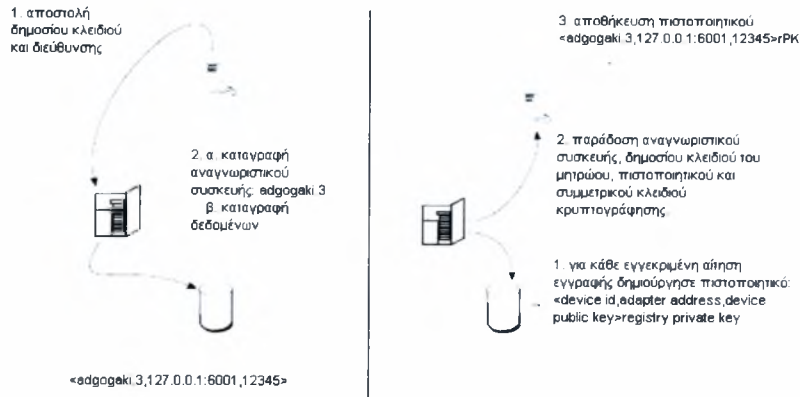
1. αποστολή δημοσίου κλειδιού και διεύθυνσης

2. α. καταγραφή αναγνωριστικού συσκευής: adgogaki 3
β. καταγραφή δεδομένων

<adgogaki.3,127.0.0.1:6001,12345>

3. αποθήκευση πιστοποιητικού <adgogaki.3,127.0.0.1:6001,12345>rPK

2. παράδοση αναγνωριστικού συσκευής, δημοσίου κλειδιού του μητρώου, πιστοποιητικού και συμμετρικού κλειδιού κρυπτογράφησης

1. για κάθε εγκεκριμένη αίτηση εγγραφής δημιούργησε πιστοποιητικό: <device id,adapter address,device public key>registry private key